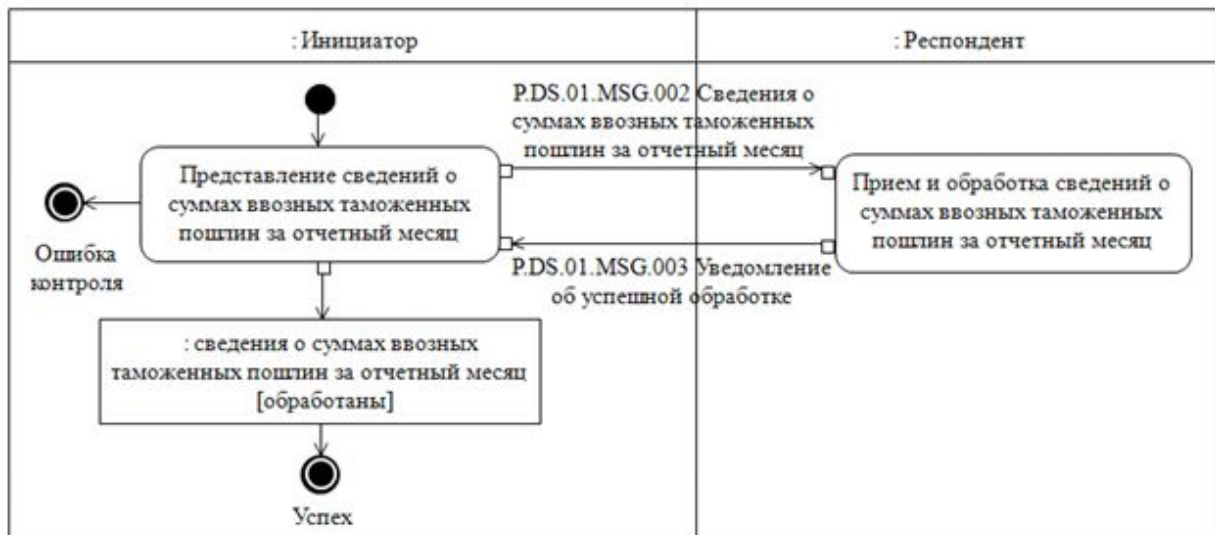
: Инициатор

: Респондент

P.DS.01.MSG.002 Сведения о суммах ввозных таможенных пошлин за отчетный месяц

Представление сведений о суммах ввозных таможенных пошлин за отчетный месяц

Прием и обработка сведений о суммах ввозных таможенных пошлин за отчетный месяц

Ошибка контроля

P.DS.01.MSG.003 Уведомление об успешной обработке

: сведения о суммах ввозных таможенных пошлин за отчетный месяц [обработаны]

Успех